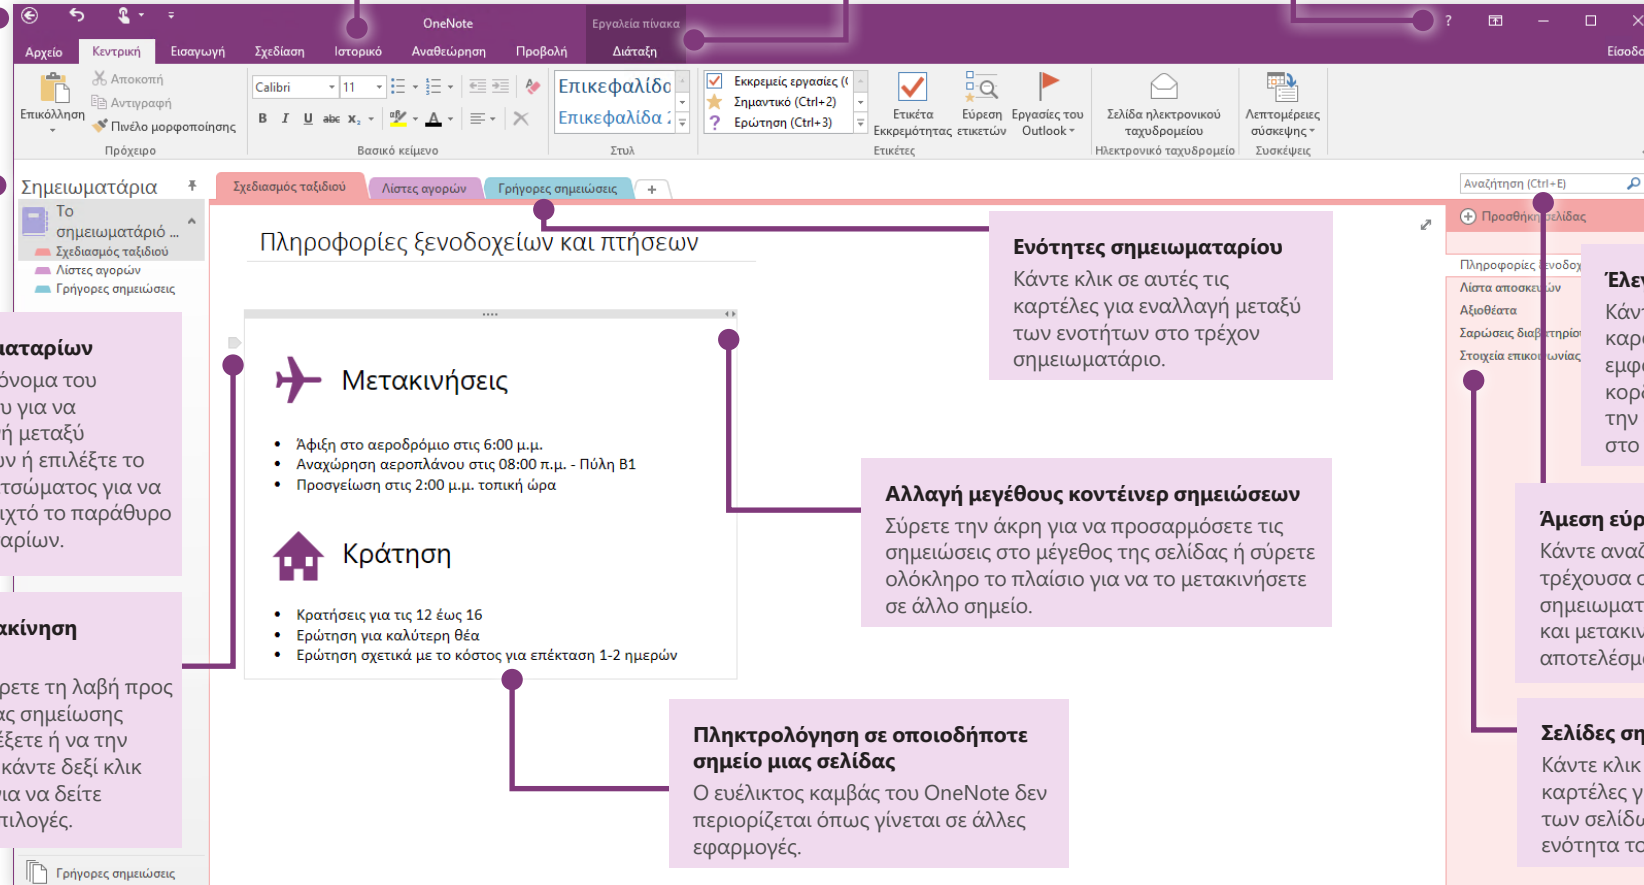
OneNote

Εργαλεία πίνακα

Αρχείο Κεντρική Εισαγωγή Σχεδίαση Ιστορικό Αναθεώρηση Προβολή Διάταξη

Είσοδ

Επικόλληση

Αποκοπή

Αντιγραφή

Πινέλο μορφοποίησης

Πρόχειρο

Calibri 11

Βασικό κείμενο

Επικεφαλίδα

Επικεφαλίδα 2

Στυλ

Εκκρεμείς εργασίες (

Σημαντικό (Ctrl+2)

Ερώτηση (Ctrl+3)

Ετικέτα Εκκρεμότητας

Εύρεση ετικετών

Εργασίες του Outlook

Ετικέτες

Σελίδα ηλεκτρονικού ταχυδρομείου

Ηλεκτρονικό ταχυδρομείο

Λεπτομέρειες σύσκεψης

Συσκέψεις

Σημειωματάρια

Το σημειωματάριό ...

Σχεδιασμός ταξιδιού

Λίστες αγορών

Γρήγορες σημειώσεις

Σχεδιασμός ταξιδιού Λίστες αγορών Γρήγορες σημειώσεις +

Αναζήτηση (Ctrl+E)

Προσθήκη σελίδας

Πληροφορίες ξενοδοχ

Λίστα αποσκευών

Αξιοθέατα

Σαρώσεις διαβατηρίου

Στοιχεία επικοινωνίας

Πληροφορίες ξενοδοχείων και πτήσεων

Μετακινήσεις

• Άφιξη στο αεροδρόμιο στις 6:00 μ.μ.
• Αναχώρηση αεροπλάνου στις 08:00 π.μ. - Πύλη Β1
• Προσγείωση στις 2:00 μ.μ. τοπική ώρα

Κράτηση

• Κρατήσεις για τις 12 έως 16
• Ερώτηση για καλύτερη θέα
• Ερώτηση σχετικά με το κόστος για επέκταση 1-2 ημερών

Ενότητες σημειωματαρίου
Κάντε κλικ σε αυτές τις καρτέλες για εναλλαγή μεταξύ των ενοτήτων στο τρέχον σημειωματάριο.

Αλλαγή μεγέθους κοντέινερ σημειώσεων
Σύρετε την άκρη για να προσαρμόσετε τις σημειώσεις στο μέγεθος της σελίδας ή σύρετε ολόκληρο το πλαίσιο για να το μετακινήσετε σε άλλο σημείο.

Πληκτρολόγηση σε οποιοδήποτε σημείο μιας σελίδας
Ο ευέλικτος καμβάς του OneNote δεν περιορίζεται όπως γίνεται σε άλλες εφαρμογές.

ιατορίων
όνομα του υ για να ή μεταξύ ν ή επιλέξτε το τσώματος για να ιχτό το παράθυρο αρίων.

κίνηση
ρετε τη λαβή προς ας σημείωσης ξέτε ή να την κάντε δεξί κλικ ια να δείτε πιλογές.

Έλε
Κάν καρ εμφ κορ την στο

Άμεση εύρ
Κάντε αναζ τρέχουσα σημειωματ και μετακιν αποτελέσμ

Σελίδες ση
Κάντε κλικ καρτέλες γ των σελίδω ενότητα το

Γρήγορες σημειώσεις